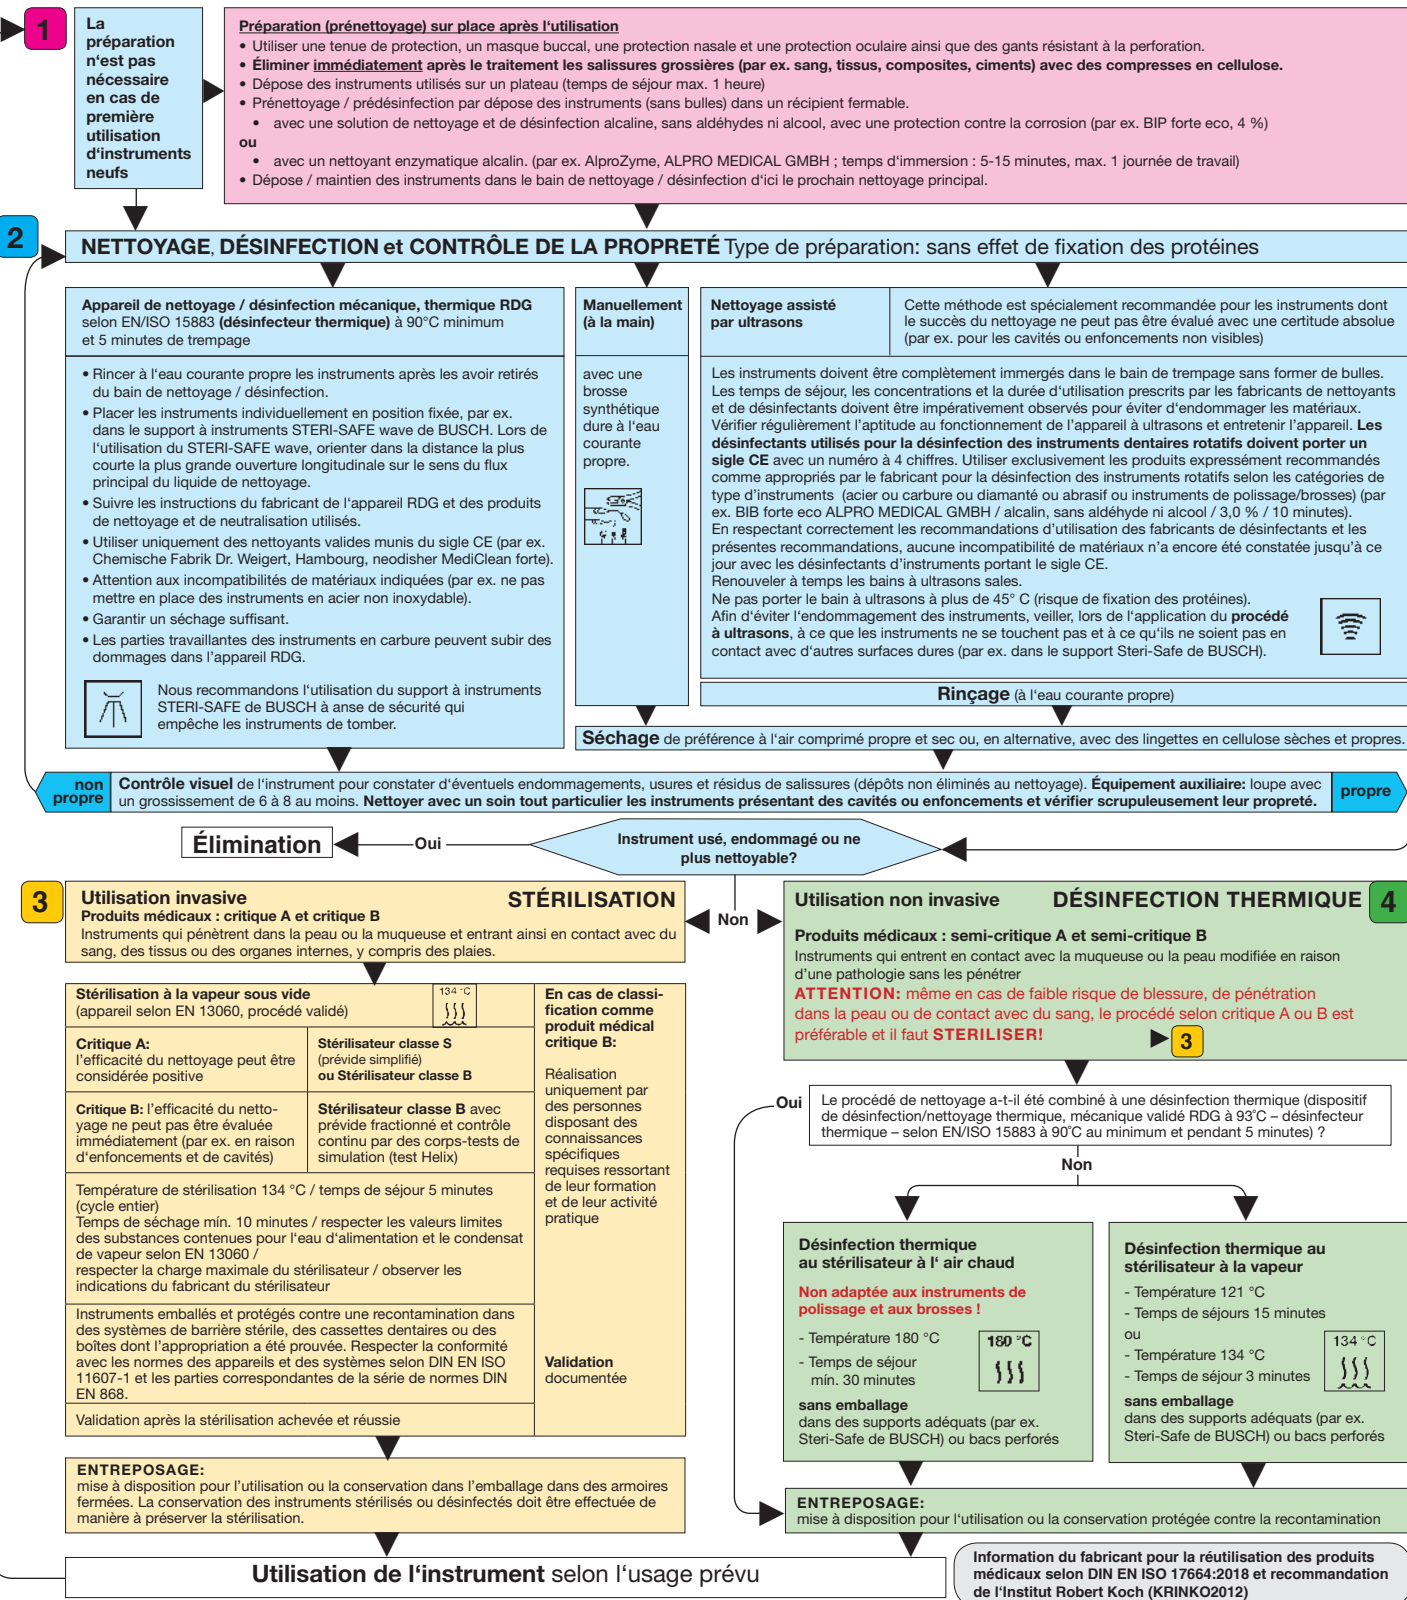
1

La préparation n'est pas nécessaire en cas de première utilisation d'instruments neufs

Préparation (prénettoyage) sur place après l'utilisation
• Utiliser une tenue de protection, un masque buccal, une protection nasale et une protection oculaire ainsi que des gants résistant à la perforation.
• Éliminer immédiatement après le traitement les salissures grossières (par ex. sang, tissus, composites, ciments) avec des compresses en cellulose.
• Dépose des instruments utilisés sur un plateau (temps de séjour max. 1 heure)
• Prénettoyage / prédésinfection par dépose des instruments (sans bulles) dans un récipient fermable.
• avec une solution de nettoyage et de désinfection alcaline, sans aldéhydes ni alcool, avec une protection contre la corrosion (par ex. BIP forte eco, 4 %)
ou
• avec un nettoyant enzymatique alcalin. (par ex. AlproZyme, ALPRO MEDICAL GMBH ; temps d'immersion : 5-15 minutes, max. 1 journée de travail)
• Dépose / maintien des instruments dans le bain de nettoyage / désinfection d'ici le prochain nettoyage principal.

2

NETTOYAGE, DÉSINFECTION et CONTRÔLE DE LA PROPRETÉ Type de préparation: sans effet de fixation des protéines

Appareil de nettoyage / désinfection mécanique, thermique RDG selon EN/ISO 15883 (désinfecteur thermique) à 90°C minimum et 5 minutes de trempage

• Rincer à l'eau courante propre les instruments après les avoir retirés du bain de nettoyage / désinfection.
• Placer les instruments individuellement en position fixée, par ex. dans le support à instruments STERI-SAFE wave de BUSCH. Lors de l'utilisation du STERI-SAFE wave, orienter dans la distance la plus courte la plus grande ouverture longitudinale sur le sens du flux principal du liquide de nettoyage.
• Suivre les instructions du fabricant de l'appareil RDG et des produits de nettoyage et de neutralisation utilisés.
• Utiliser uniquement des nettoyants valides munis du sigle CE (par ex. Chemische Fabrik Dr. Weigert, Hambourg, neodisher MediClean forte).
• Attention aux incompatibilités de matériaux indiquées (par ex. ne pas mettre en place des instruments en acier non inoxydable).
• Garantir un séchage suffisant.
• Les parties travaillantes des instruments en carbure peuvent subir des dommages dans l'appareil RDG.

Nous recommandons l'utilisation du support à instruments STERI-SAFE de BUSCH à anse de sécurité qui empêche les instruments de tomber.

Manuellement (à la main)

avec une brosse synthétique dure à l'eau courante propre.

Nettoyage assisté par ultrasons

Cette méthode est spécialement recommandée pour les instruments dont le succès du nettoyage ne peut pas être évalué avec une certitude absolue (par ex. pour les cavités ou enfoncements non visibles)

Les instruments doivent être complètement immergés dans le bain de trempage sans former de bulles. Les temps de séjour, les concentrations et la durée d'utilisation prescrits par les fabricants de nettoyants et de désinfectants doivent être impérativement observés pour éviter d'endommager les matériaux. Vérifier régulièrement l'aptitude au fonctionnement de l'appareil à ultrasons et entretenir l'appareil. Les désinfectants utilisés pour la désinfection des instruments dentaires rotatifs doivent porter un sigle CE avec un numéro à 4 chiffres. Utiliser exclusivement les produits expressément recommandés comme appropriés par le fabricant pour la désinfection des instruments rotatifs selon les catégories de type d'instruments (acier ou carbure ou diamanté ou abrasif ou instruments de polissage/brosses) (par ex. BIB forte eco ALPRO MEDICAL GMBH / alcalin, sans aldéhyde ni alcool / 3,0 % / 10 minutes).
En respectant correctement les recommandations d'utilisation des fabricants de désinfectants et les présentes recommandations, aucune incompatibilité de matériaux n'a encore été constatée jusqu'à ce jour avec les désinfectants d'instruments portant le sigle CE.
Renouveler à temps les bains à ultrasons sales.
Ne pas porter le bain à ultrasons à plus de 45° C (risque de fixation des protéines).
Afin d'éviter l'endommagement des instruments, veiller, lors de l'application du procédé à ultrasons, à ce que les instruments ne se touchent pas et à ce qu'ils ne soient pas en contact avec d'autres surfaces dures (par ex. dans le support Steri-Safe de BUSCH).

Rinçage (à l'eau courante propre)

Séchage de préférence à l'air comprimé propre et sec ou, en alternative, avec des lingettes en cellulose sèches et propres.

non propre

Contrôle visuel de l'instrument pour constater d'éventuels endommagements, usures et résidus de salissures (dépôts non éliminés au nettoyage). Équipement auxiliaire: loupe avec un grossissement de 6 à 8 au moins. Nettoyer avec un soin tout particulier les instruments présentant des cavités ou enfoncements et vérifier scrupuleusement leur propreté.

propre

Élimination

Oui

Instrument usé, endommagé ou ne plus nettoyable?

Non

3

Utilisation invasive
STÉRILISATION
Produits médicaux : critique A et critique B
Instruments qui pénètrent dans la peau ou la muqueuse et entrant ainsi en contact avec du sang, des tissus ou des organes internes, y compris des plaies.

Stérilisation à la vapeur sous vide (appareil selon EN 13060, procédé validé)

134 °C

Critique A: l'efficacité du nettoyage peut être considérée positive

Stérilisateur classe S (prévide simplifié) ou Stérilisateur classe B

Critique B: l'efficacité du nettoyage ne peut pas être évaluée immédiatement (par ex. en raison d'enfoncements et de cavités)

Stérilisateur classe B avec prévide fractionné et contrôle continu par des corps-tests de simulation (test Helix)

Température de stérilisation 134 °C / temps de séjour 5 minutes (cycle entier)
Temps de séchage mín. 10 minutes / respecter les valeurs limites des substances contenues pour l'eau d'alimentation et le condensat de vapeur selon EN 13060 /
respecter la charge maximale du stérilisateur / observer les indications du fabricant du stérilisateur

Instruments emballés et protégés contre une recontamination dans des systèmes de barrière stérile, des cassettes dentaires ou des boîtes dont l'appropriation a été prouvée. Respecter la conformité avec les normes des appareils et des systèmes selon DIN EN ISO 11607-1 et les parties correspondantes de la série de normes DIN EN 868.

Validation après la stérilisation achevée et réussie

En cas de classification comme produit médical critique B:

Réalisation uniquement par des personnes disposant des connaissances spécifiques requises ressortant de leur formation et de leur activité pratique

Validation documentée

ENTREPOSAGE:
mise à disposition pour l'utilisation ou la conservation dans l'emballage dans des armoires fermées. La conservation des instruments stérilisés ou désinfectés doit être effectuée de manière à préserver la stérilisation.

Utilisation non invasive
DÉSINFECTION THERMIQUE
4

Produits médicaux : semi-critique A et semi-critique B
Instruments qui entrent en contact avec la muqueuse ou la peau modifiée en raison d'une pathologie sans les pénétrer
ATTENTION: même en cas de faible risque de blessure, de pénétration dans la peau ou de contact avec du sang, le procédé selon critique A ou B est préférable et il faut STERILISER!
3

Oui

Le procédé de nettoyage a-t-il été combiné à une désinfection thermique (dispositif de désinfection/nettoyage thermique, mécanique validé RDG à 93°C – désinfecteur thermique – selon EN/ISO 15883 à 90°C au minimum et pendant 5 minutes) ?

Non

Désinfection thermique au stérilisateur à l' air chaud
Non adaptée aux instruments de polissage et aux brosses !
- Température 180 °C
- Temps de séjour mín. 30 minutes
180 °C
sans emballage
dans des supports adéquats (par ex. Steri-Safe de BUSCH) ou bacs perforés

Désinfection thermique au stérilisateur à la vapeur
- Température 121 °C
- Temps de séjours 15 minutes
ou
- Température 134 °C
- Temps de séjour 3 minutes
134 °C
sans emballage
dans des supports adéquats (par ex. Steri-Safe de BUSCH) ou bacs perforés

ENTREPOSAGE:
mise à disposition pour l'utilisation ou la conservation protégée contre la recontamination

Utilisation de l'instrument selon l'usage prévu

Information du fabricant pour la réutilisation des produits médicaux selon DIN EN ISO 17664:2018 et recommandation de l'Institut Robert Koch (KRINKO2012)